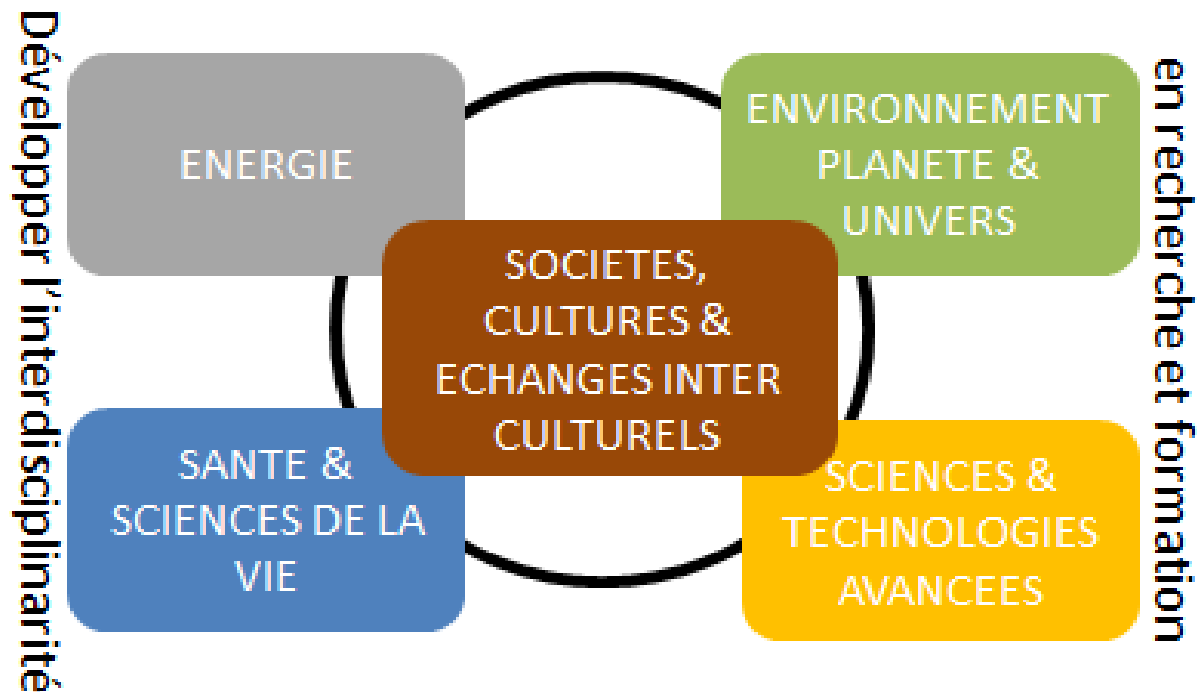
Développer l'interdisciplinarité

ENERGIE

ENVIRONNEMENT PLANETE & UNIVERS

SOCIETES, CULTURES & ECHANGES INTER CULTURELS

SANTE & SCIENCES DE LA VIE

SCIENCES & TECHNOLOGIES AVANCEES

en recherche et formation